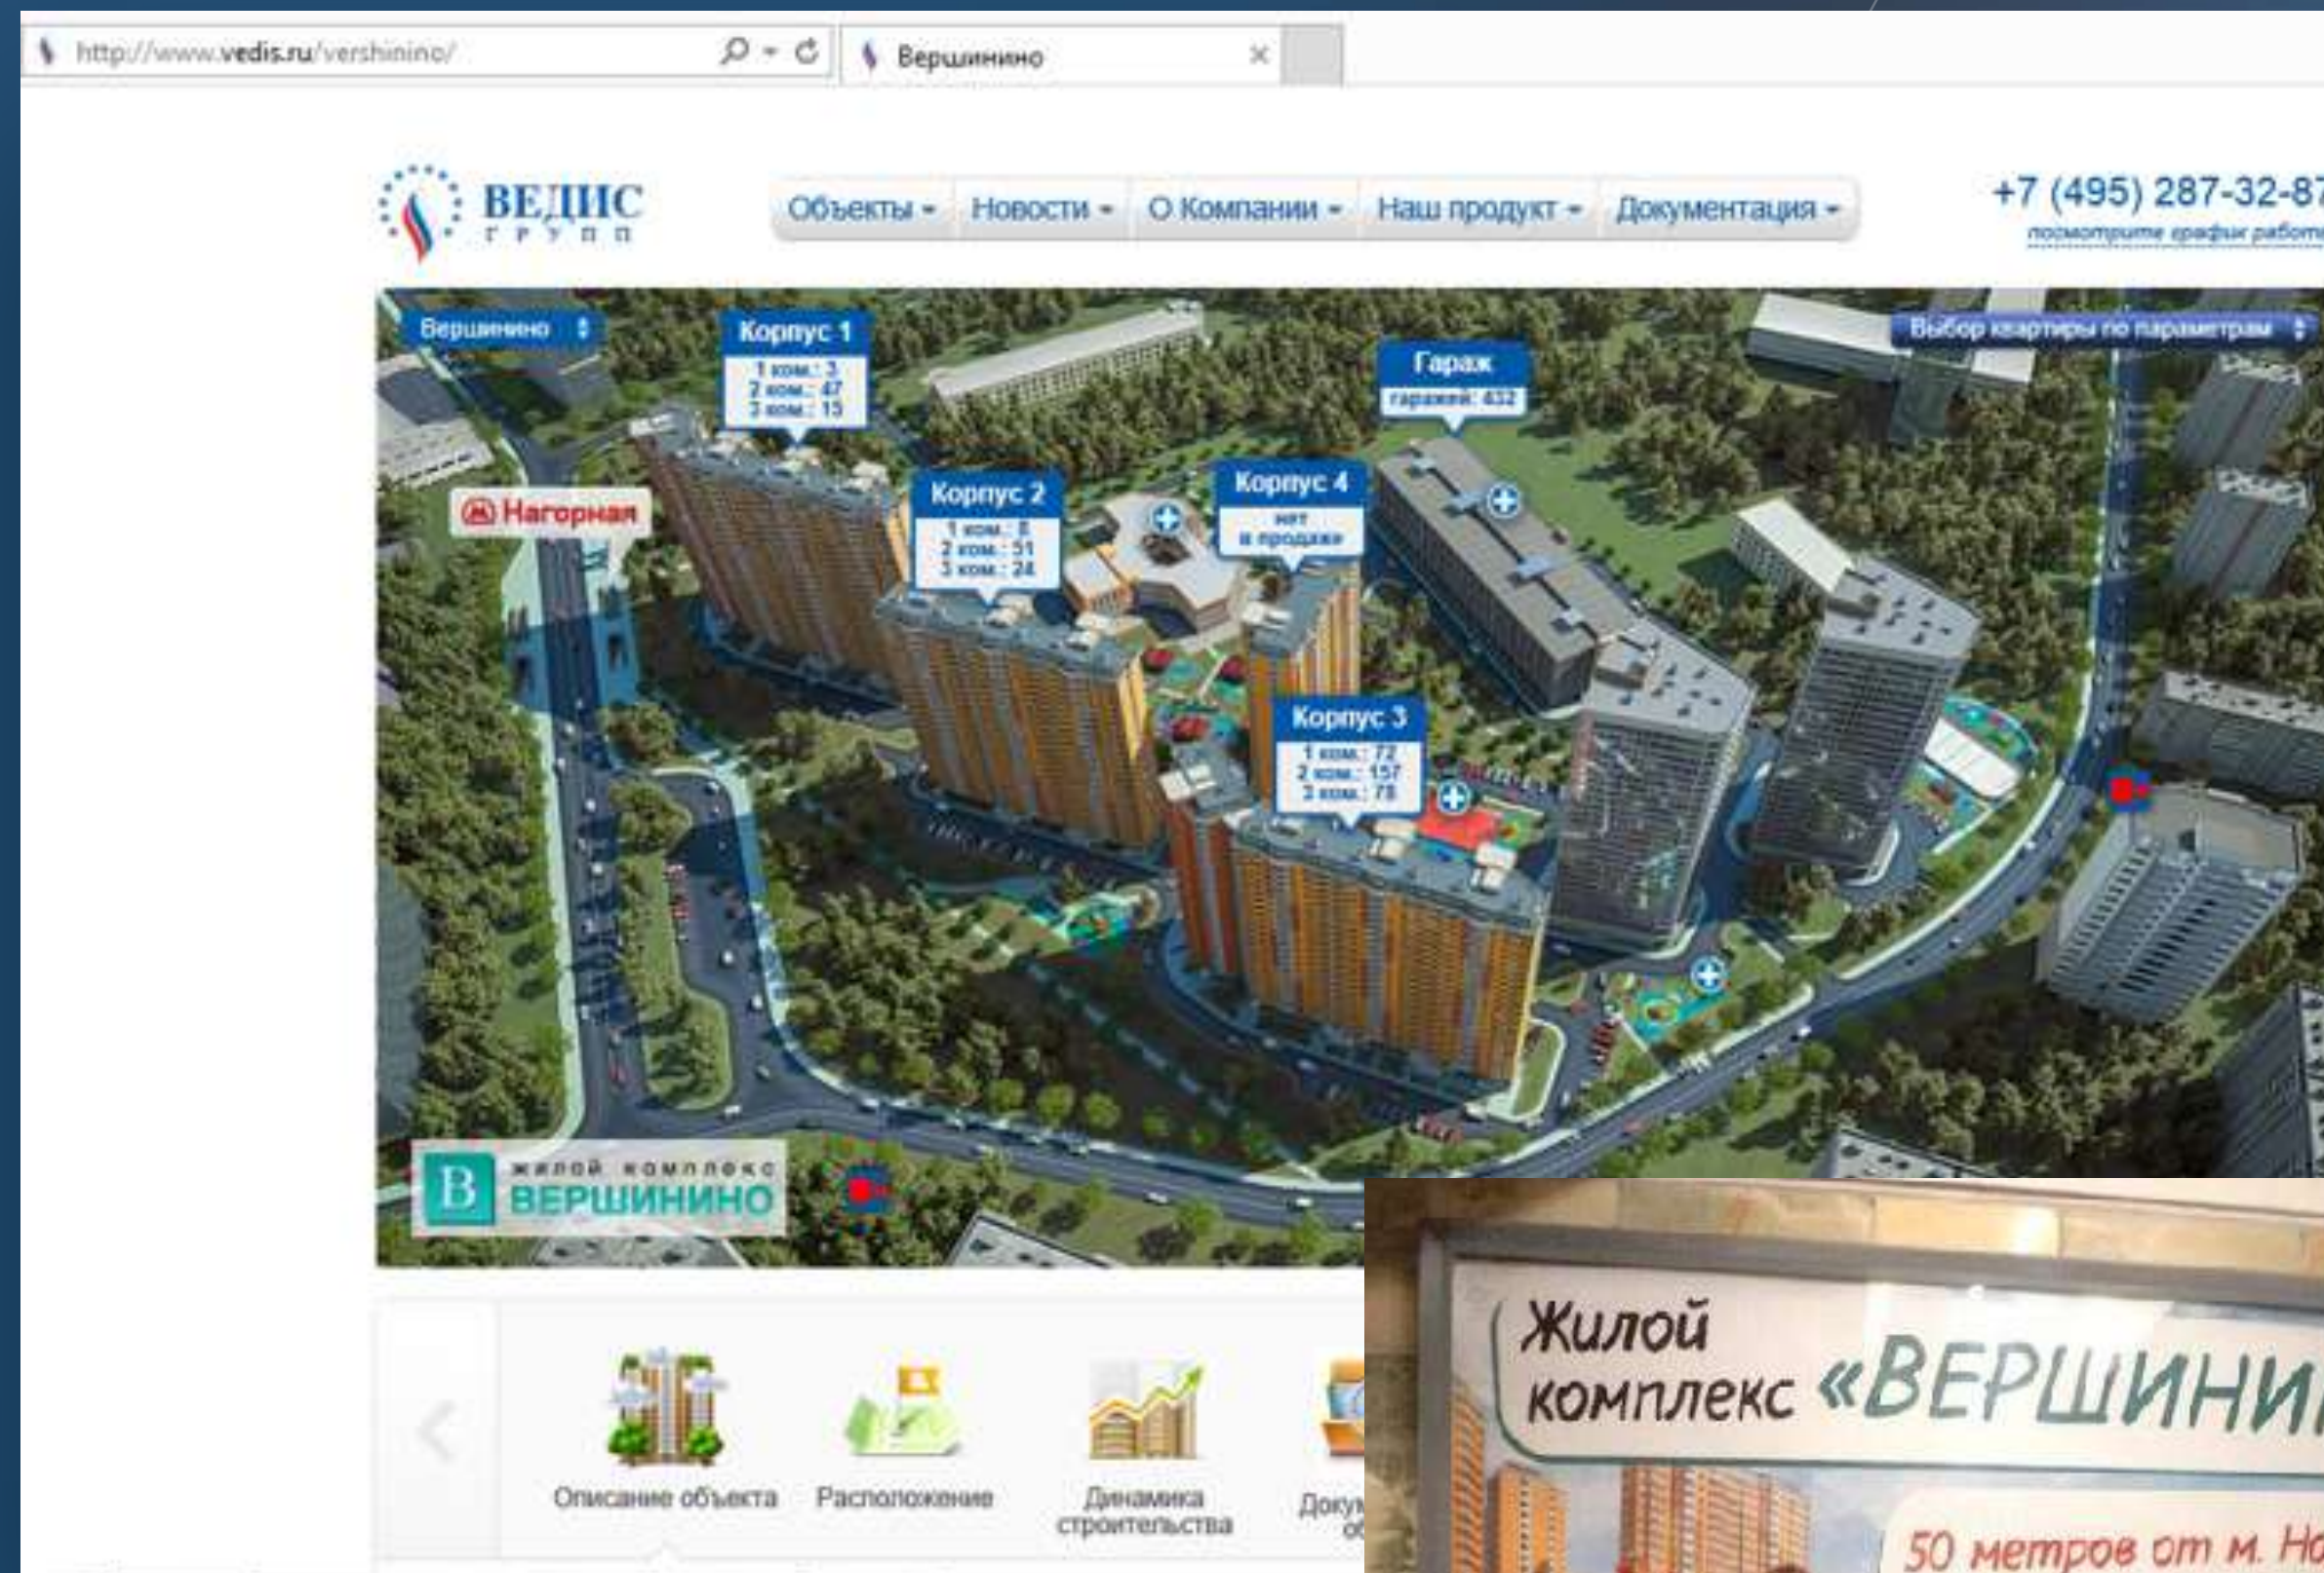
http://www.vedis.ru/vershinino/

Вершинино

ВЕДИС групп

Объекты ▾ Новости ▾ О Компании ▾ Наш продукт ▾ Документация ▾

+7 (495) 287-32-8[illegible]
посмотрите график работ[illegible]

Вершинино

Корпус 1
1 ком.: 3
2 ком.: 47
3 ком.: 15

Гараж
гаражей: 432

Выбор квартиры по параметрам

Нагорная

Корпус 2
1 ком.: 8
2 ком.: 51
3 ком.: 24

Корпус 4
нет в продаже

Корпус 3
1 ком.: 72
2 ком.: 157
3 ком.: 78

жилой комплекс ВЕРШИНИНО

Описание объекта

Расположение

Динамика строительства

Докум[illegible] об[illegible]

Жилой комплекс «ВЕРШИНИ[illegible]

50 метров от м. Н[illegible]